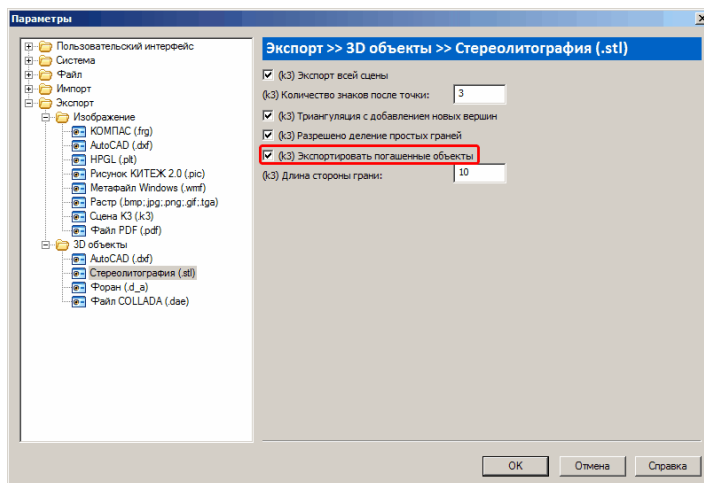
Параметры

Пользовательский интерфейс
Система
Файл
Импорт
Экспорт
Изображение
КОМПАС (.frg)
AutoCAD (.dxf)
HPGL (.plt)
Рисунок КИТЕЖ 2.0 (.pic)
Метафайл Windows (.wmf)
Растр (.bmp;.jpg;.png;.gif;.tga)
Сцена К3 (.k3)
Файл PDF (.pdf)
3D объекты
AutoCAD (.dxf)
Стереолитография (.stl)
Форан (.d_a)
Файл COLLADA (.dae)

Экспорт >> 3D объекты >> Стереолитография (.stl)

(k3) Экспорт всей сцены
(k3) Количество знаков после точки: 3
(k3) Триангуляция с добавлением новых вершин
(k3) Разрешено деление простых граней
(k3) Экспортировать погашенные объекты
(k3) Длина стороны грани: 10

OK
Отмена
Справка